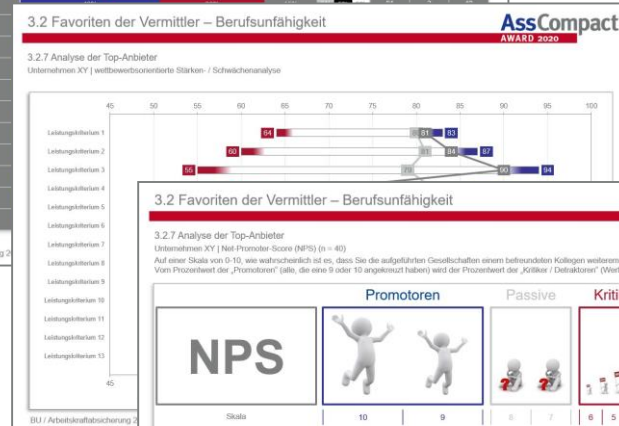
3.2 Favoriten der Vermittler – Berufsunfähigkeit

AssCompact AWARD 2020

3.2.7 Analyse der Top-Anbieter
Unternehmen XY | wettbewerbsorientierte Stärken- / Schwächenanalyse

45 50 55 60 65 70 75 80 85 90 95 100

Leistungskriterium 1 84 81 83
Leistungskriterium 2 60 81 84 87
Leistungskriterium 3 55 79 90 94
Leistungskriterium 4
Leistungskriterium 5
Leistungskriterium 6
Leistungskriterium 7
Leistungskriterium 8
Leistungskriterium 9
Leistungskriterium 10
Leistungskriterium 11
Leistungskriterium 12
Leistungskriterium 13

45

BU / Arbeitskraftabsicherung 2

3.2 Favoriten der Vermittler – Berufsunfähigkeit

3.2.7 Analyse der Top-Anbieter
Unternehmen XY | Net-Promoter-Score (NPS) (n = 40)
Auf einer Skala von 0-10, wie wahrscheinlich ist es, dass Sie die aufgeführten Gesellschaften einem befreundeten Kollegen weiterem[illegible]
Vom Prozentwert der „Promotoren" (alle, die eine 9 oder 10 angekreuzt haben) wird der Prozentwert der „Kritiker / Detraktoren" (Wert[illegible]

NPS

Promotoren Passive Kriti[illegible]

Skala 10 9 8 7 6 5